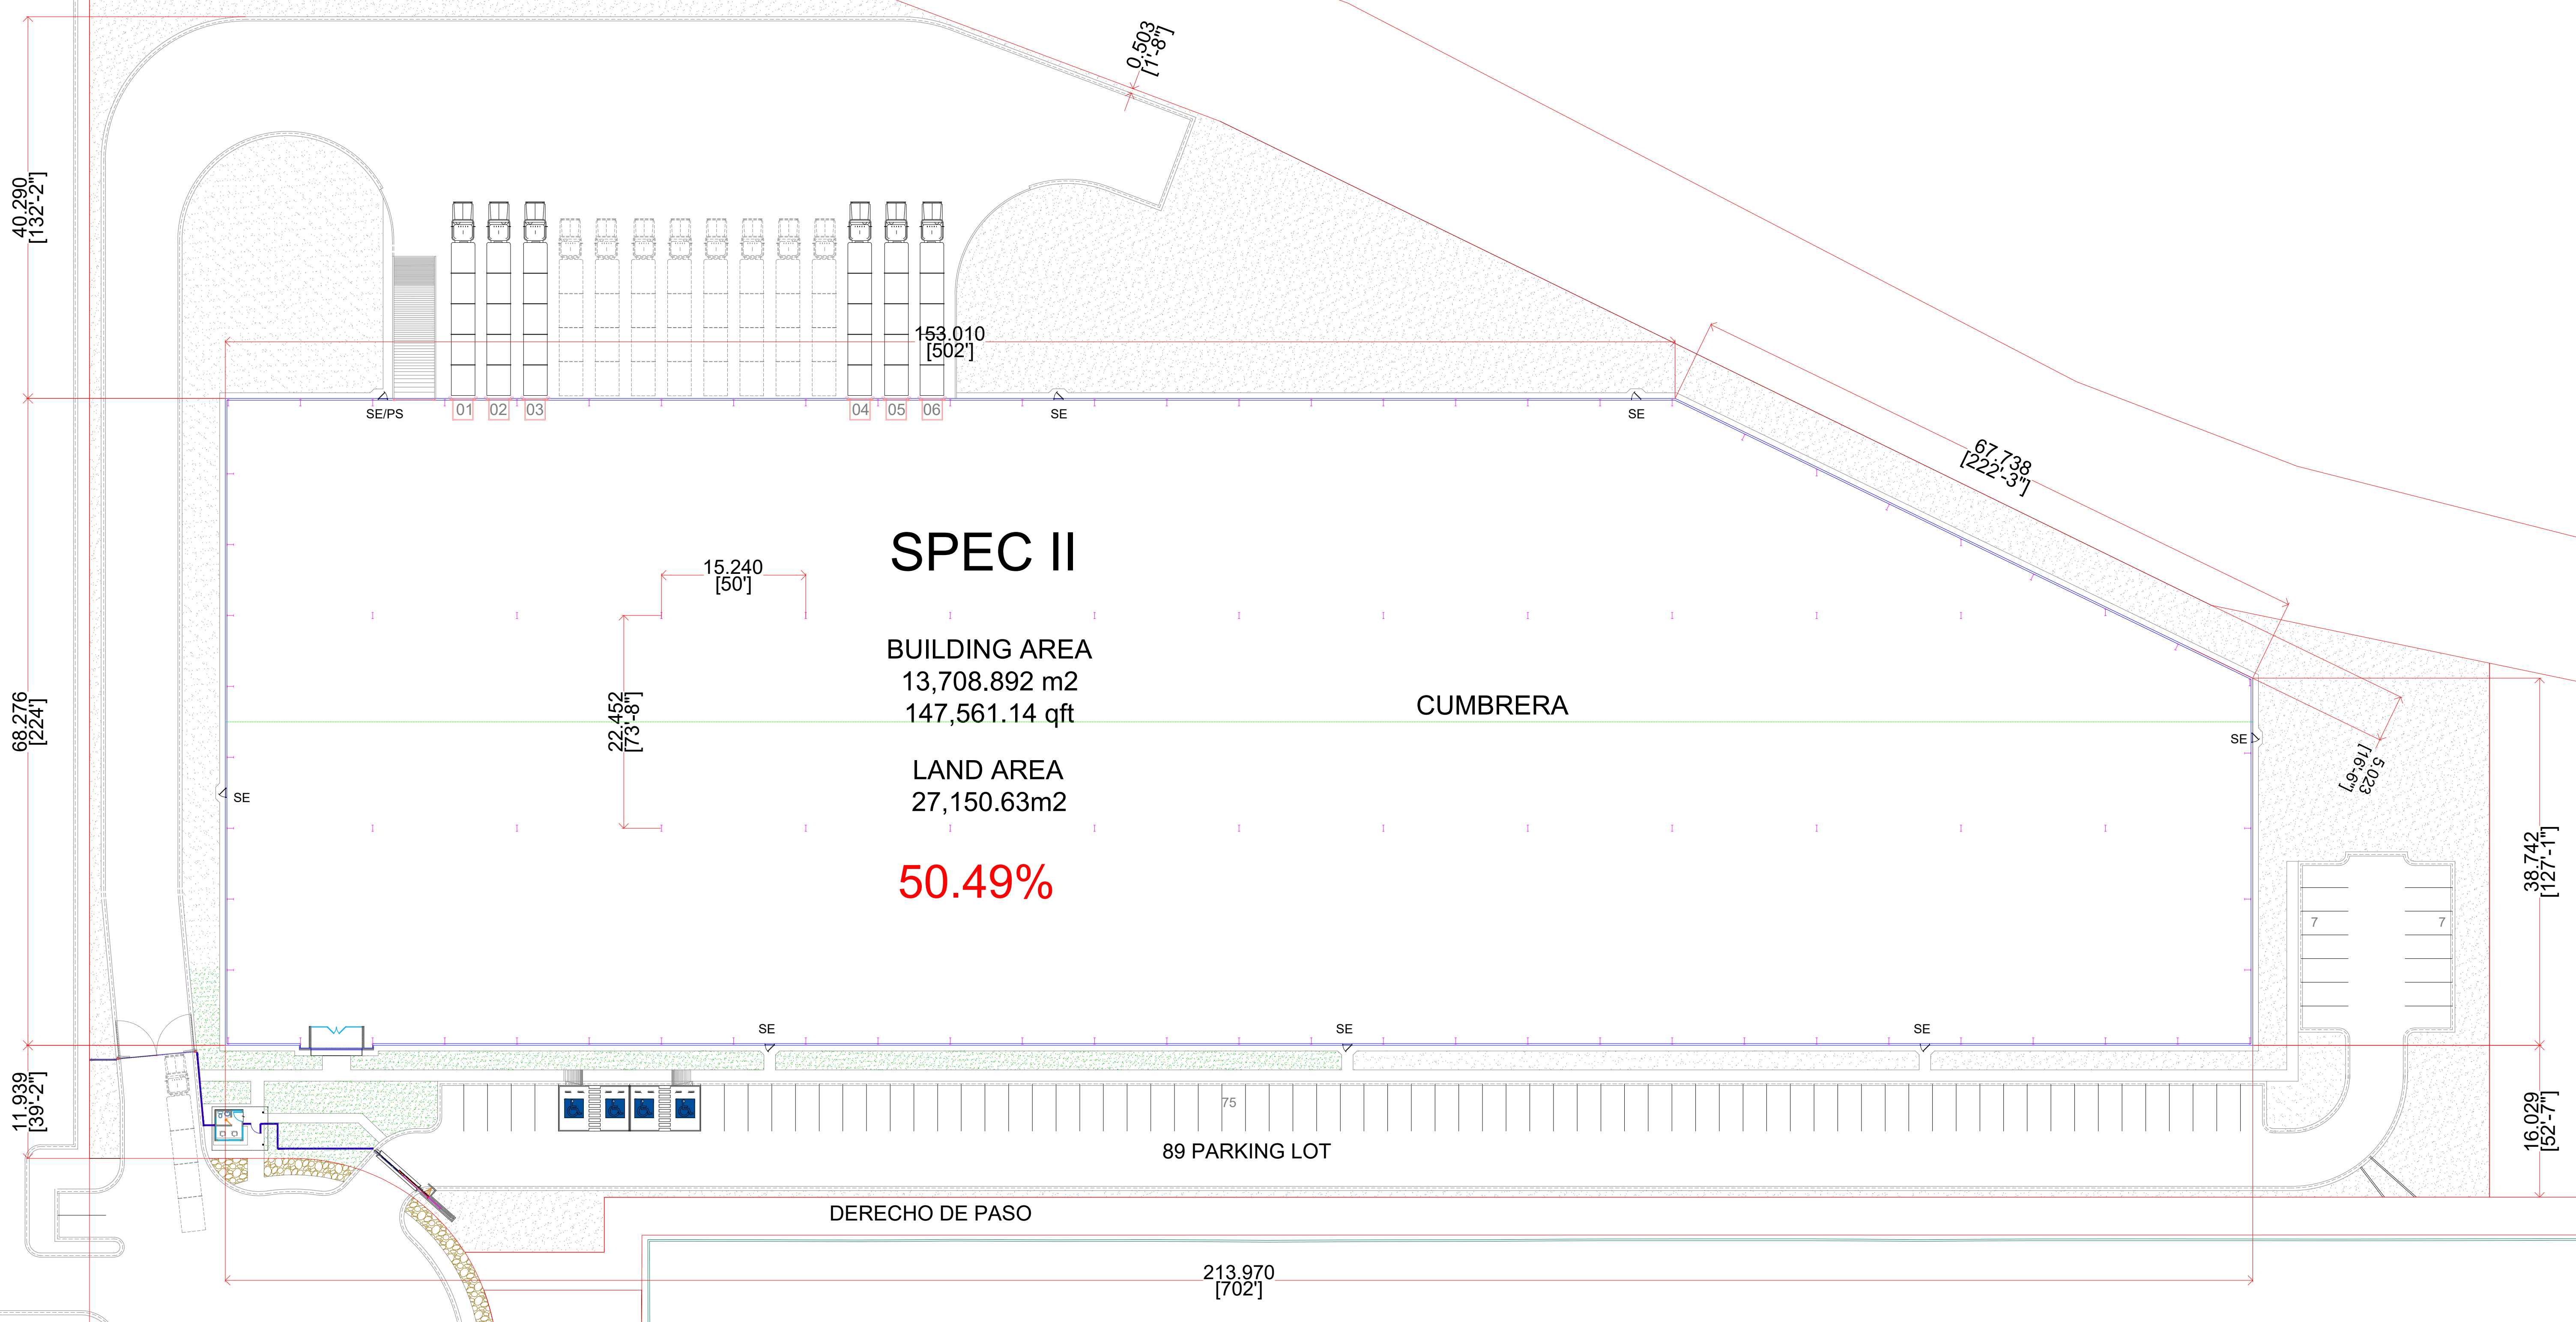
40.290
[132'-2"]

0.503
[1'-8"]

153.010
[502']

SE/PS

01 02 03 04 05 06

SE

SE

67.738
[222'-3"]

SPEC II

15.240
[50']

BUILDING AREA
13,708.892 m2
147,561.14 qft

LAND AREA
27,150.63m2

50.49%

22.452
[73'-8"]

68.276
[224']

CUMBRERA

SE

SE

5.023
[16'-6"]

38.742
[127'-1"]

7

7

SE

SE

SE

11.939
[39'-2"]

75

89 PARKING LOT

16.029
[52'-7"]

DERECHO DE PASO

213.970
[702']